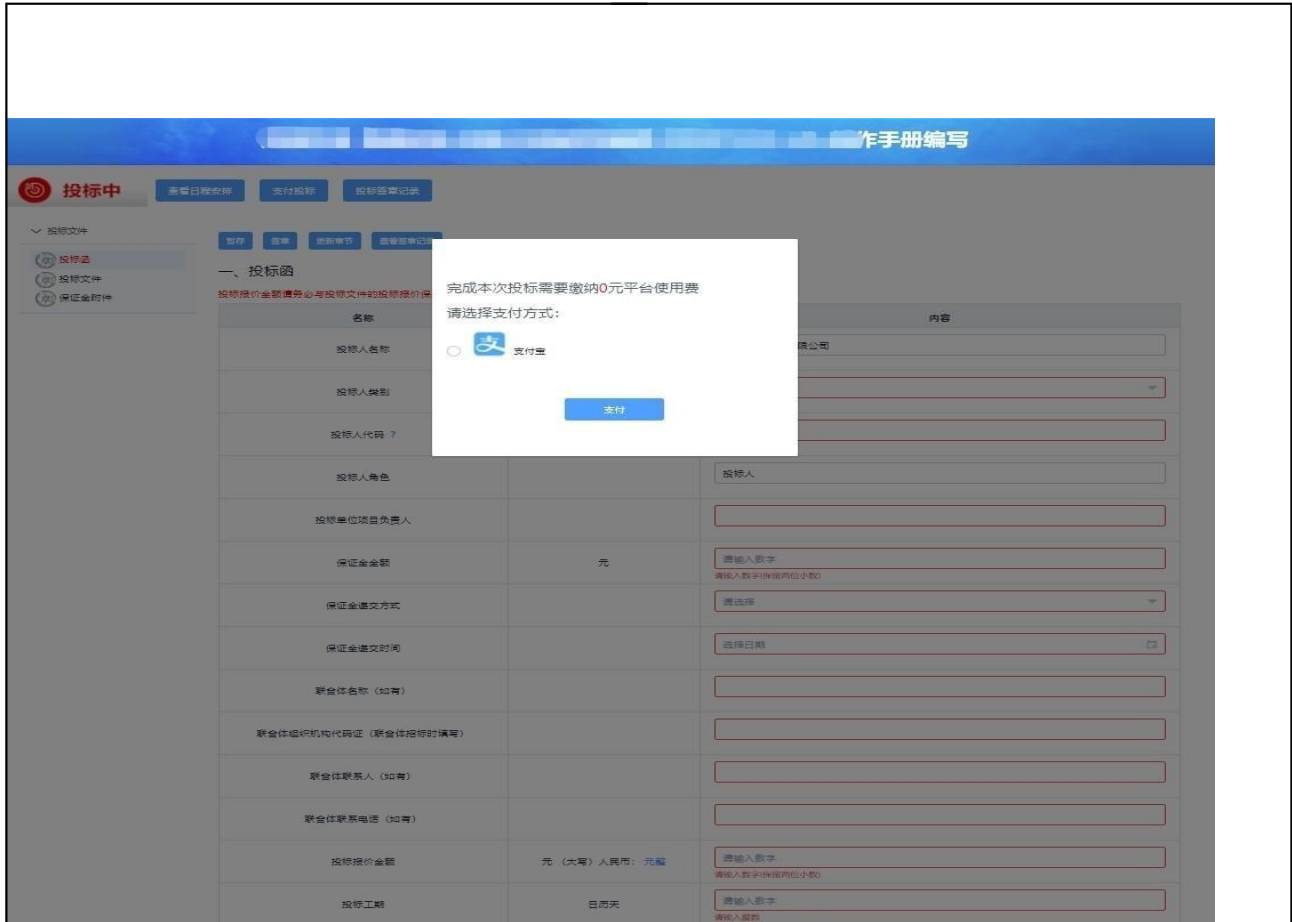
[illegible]作手册编写

投标中 查看日程安排 支付投标 投标签章记录

投标文件
投标函
投标文件
保证金附件

暂存 签章 刷新章节 查看签章记录

一、投标函

投标报价金额请务必与投标文件的投标报价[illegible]

完成本次投标需要缴纳0元平台使用费
请选择支付方式：
支付宝
支付

| 名称 | | 内容 |
|---|---|---|
| 投标人名称 | | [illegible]限公司 |
| 投标人类别 | | |
| 投标人代码 ? | | |
| 投标人角色 | | 投标人 |
| 投标单位项目负责人 | | |
| 保证金金额 | 元 | 请输入数字 请输入数字(保留两位小数) |
| 保证金递交方式 | | 请选择 |
| 保证金递交时间 | | 选择日期 |
| 联合体名称（如有） | | |
| 联合体组织机构代码证（联合体投标时填写） | | |
| 联合体联系人（如有） | | |
| 联合体联系电话（如有） | | |
| 投标报价金额 | 元（大写）人民币：元整 | 请输入数字 请输入数字(保留两位小数) |
| 投标工期 | 日历天 | 请输入数字 请输入整数 |